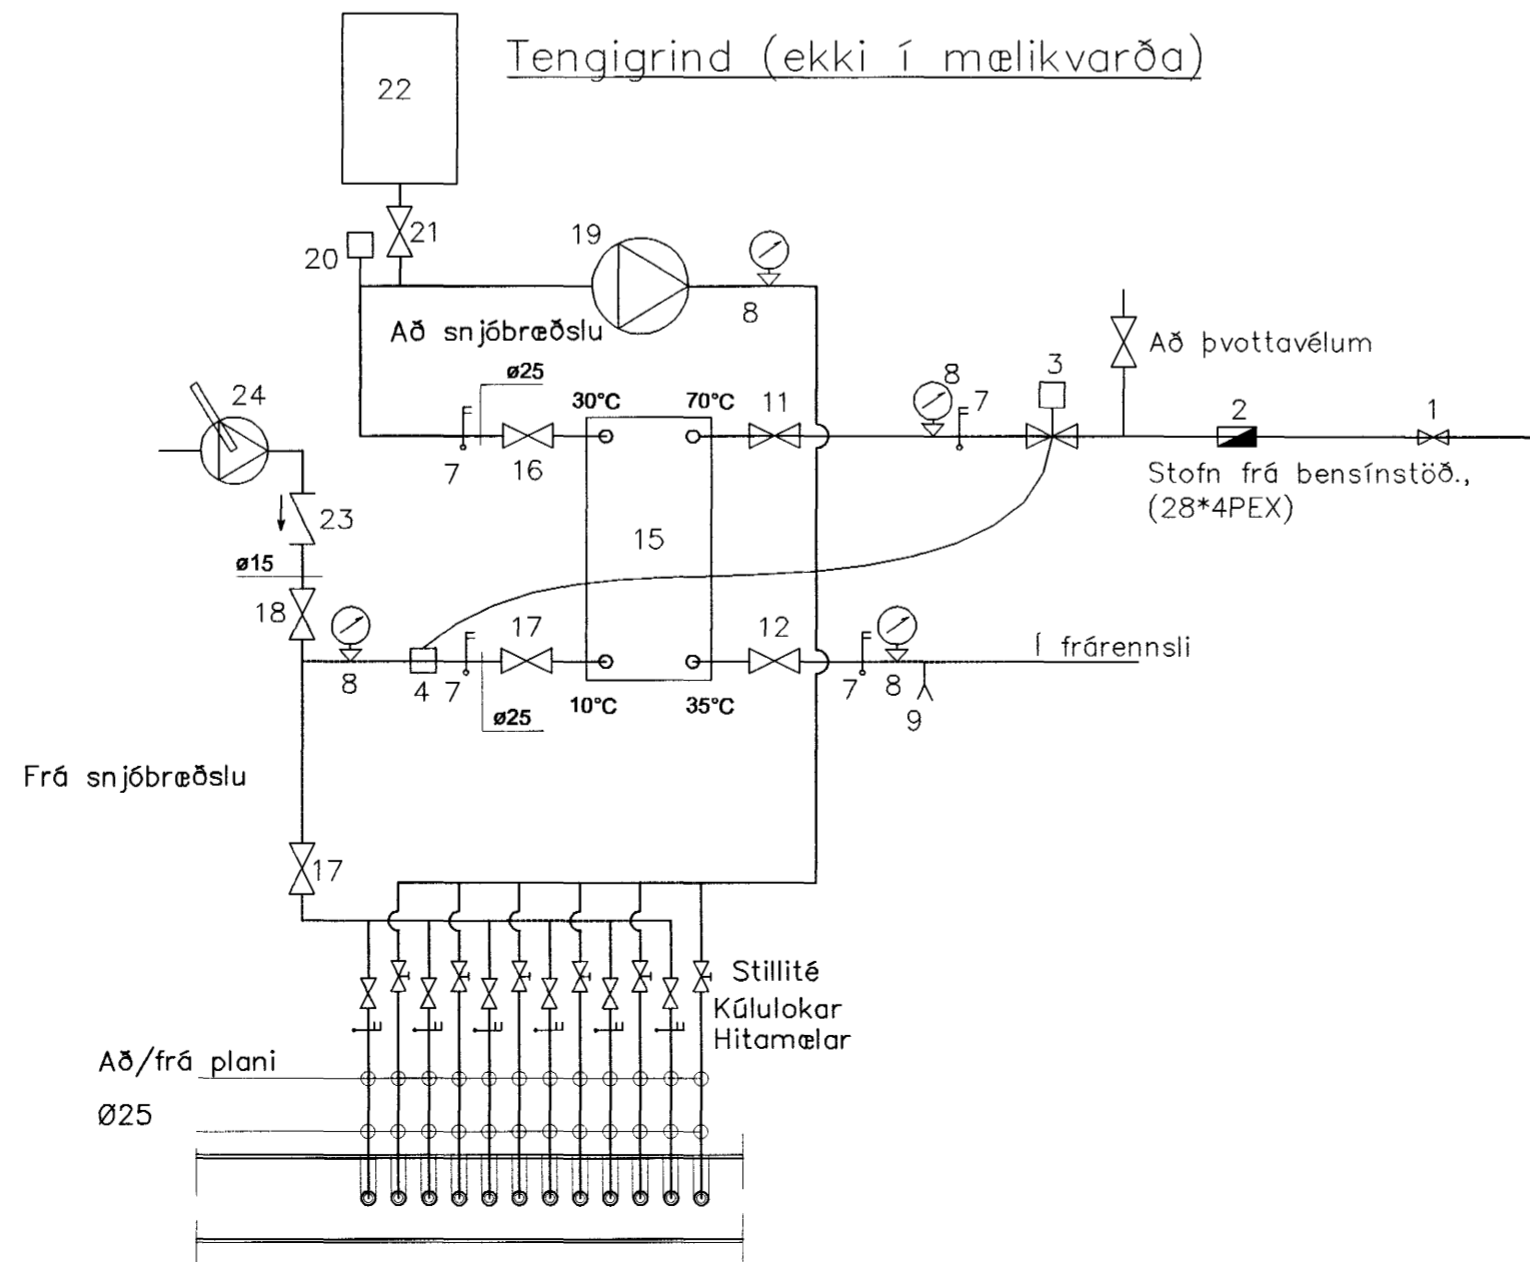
Tengigrind (ekki í mælikvarða)

22

20

21

19

8

Að snjóbræðslu

Að þvottavélum

24

ø25

30°C

70°C

11

8

7

3

2

1

7

16

Stofn frá bensínstöð., (28*4PEX)

23

15

ø15

18

17

12

Í frárennsli

8

4

7

10°C

35°C

7

8

9

ø25

Frá snjóbræðslu

17

Stillité
Kúlulokar
Hitamælar

Að/frá plani

Ø25